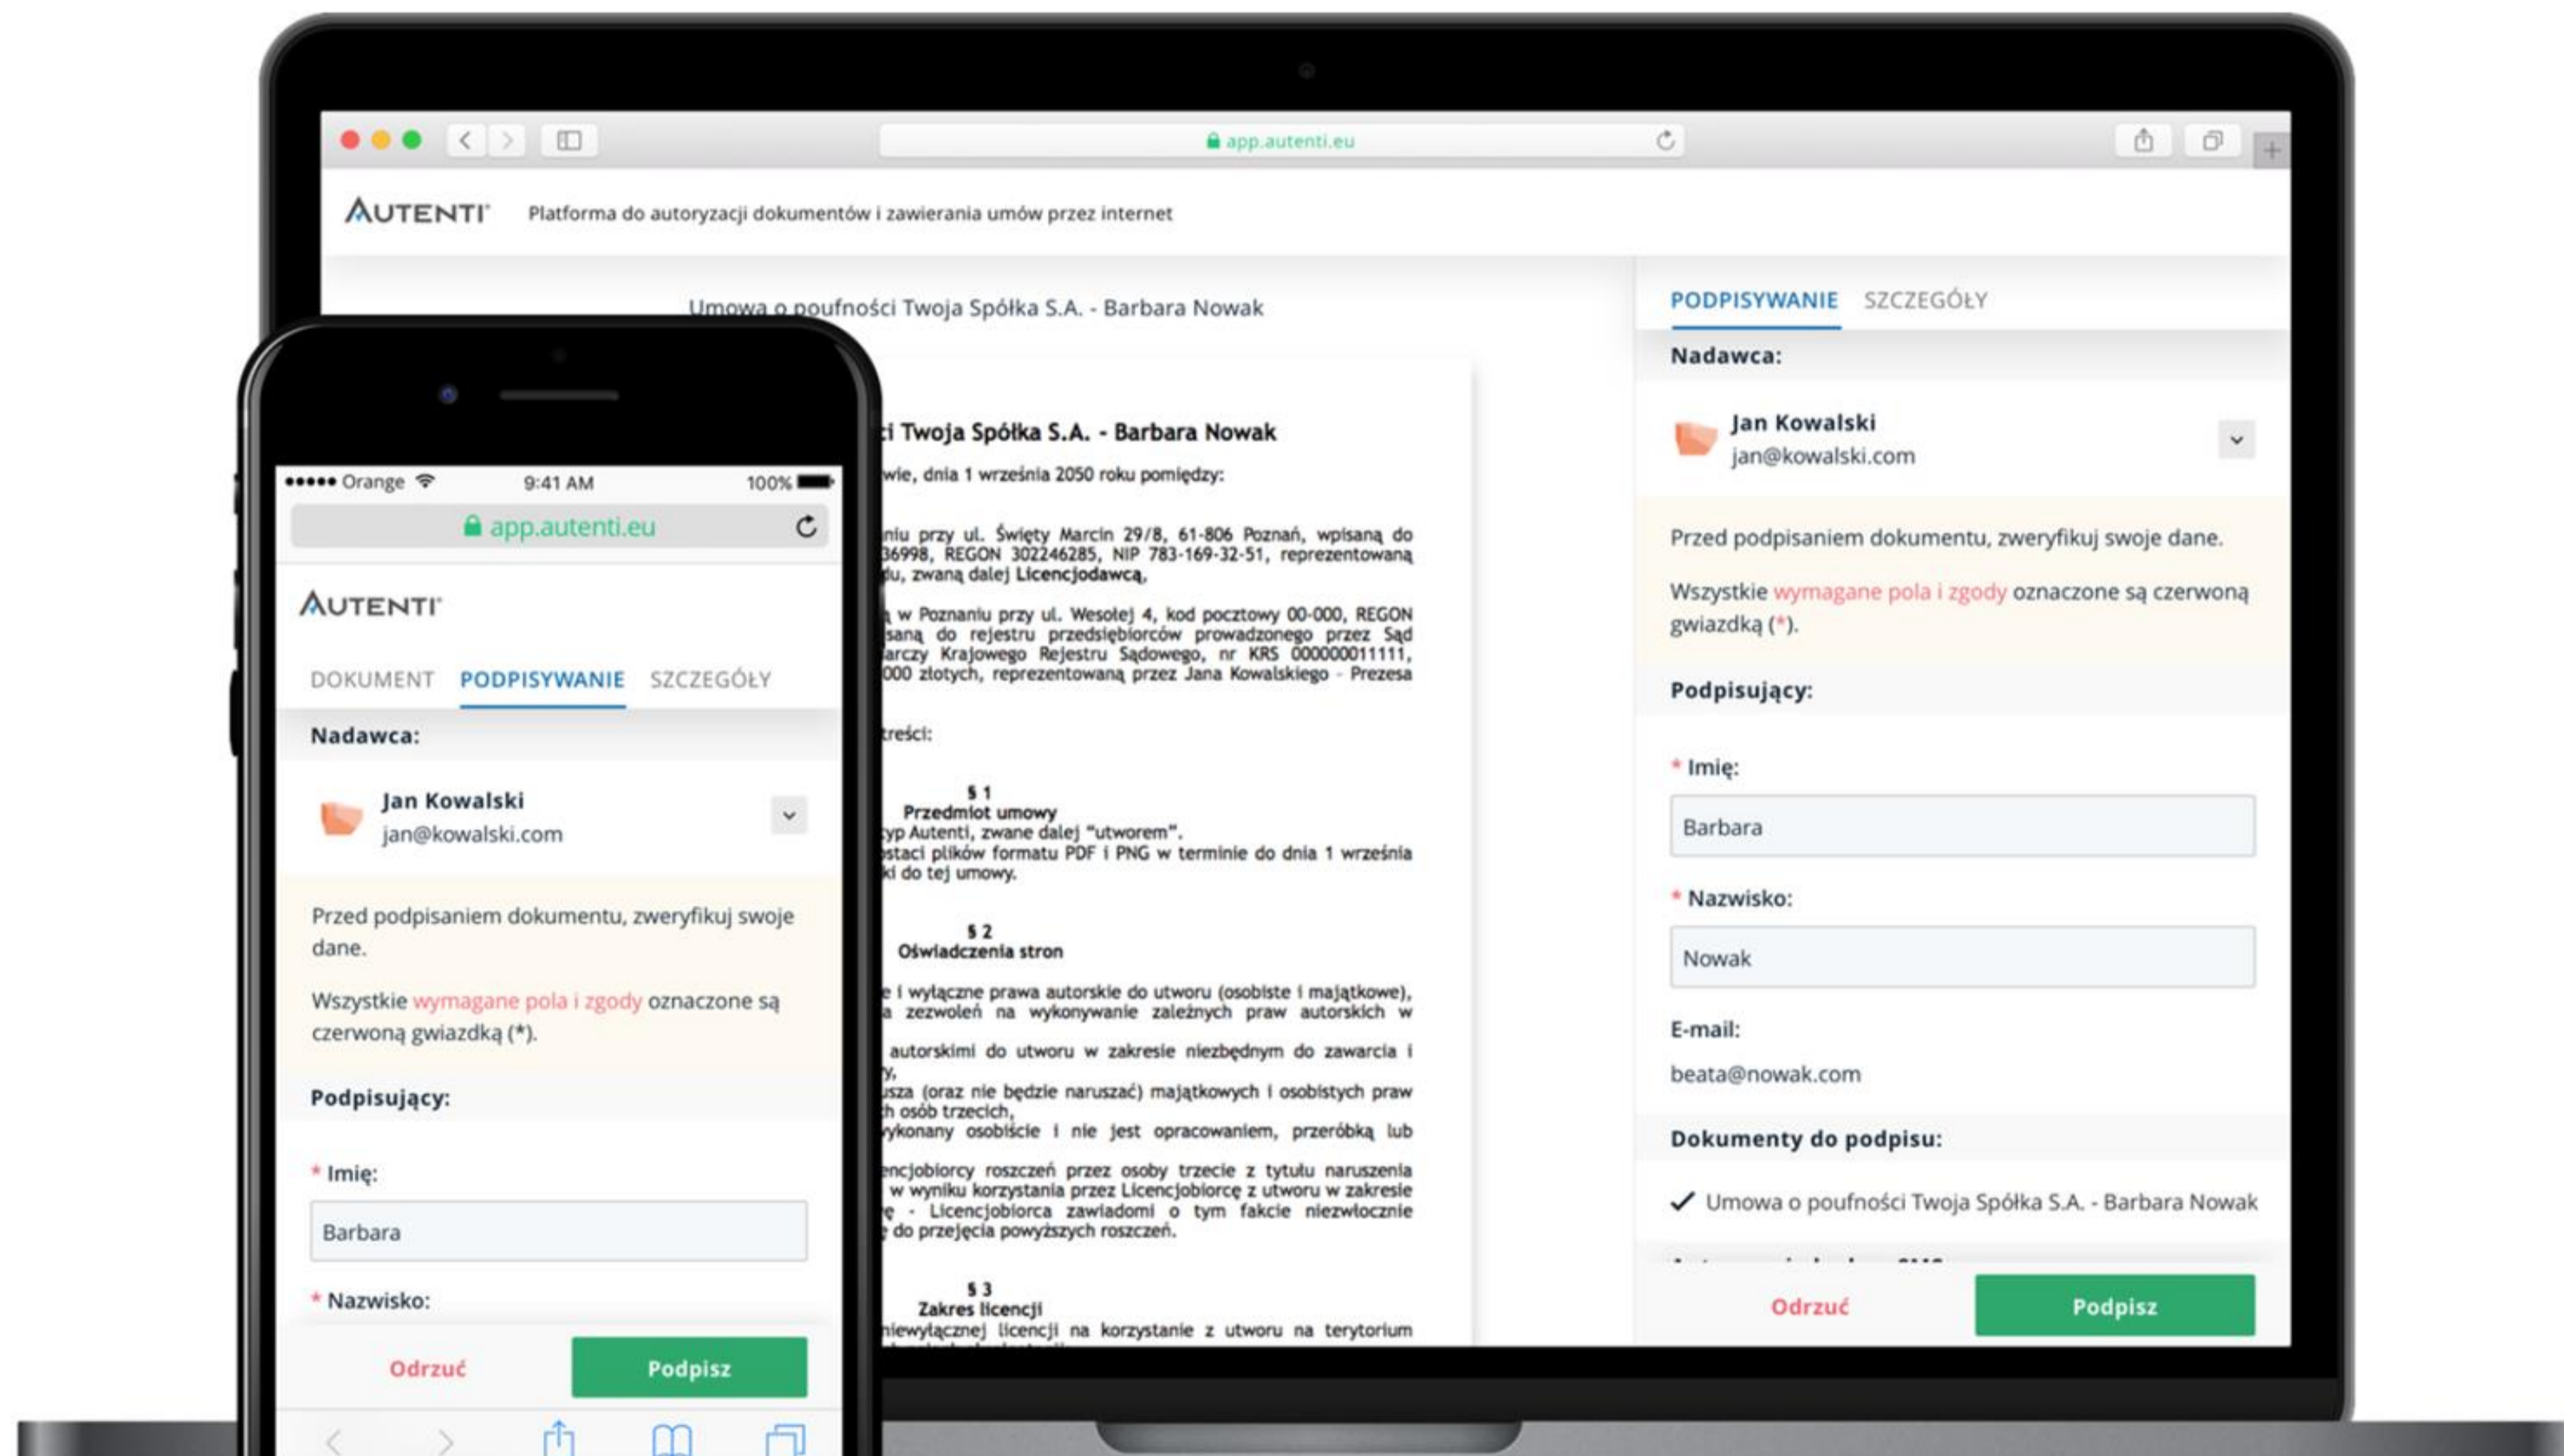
app.autenti.eu

AUTENTI Platforma do autoryzacji dokumentów i zawierania umów przez internet

Umowa o poufności Twoja Spółka S.A. - Barbara Nowak

...i Twoja Spółka S.A. - Barbara Nowak

...wie, dnia 1 września 2050 roku pomiędzy:

...niu przy ul. Święty Marcin 29/8, 61-806 Poznań, wpisaną do ...36998, REGON 302246285, NIP 783-169-32-51, reprezentowaną ...du, zwaną dalej Licencjodawcą,

... w Poznaniu przy ul. Wesołej 4, kod pocztowy 00-000, REGON ...sana do rejestru przedsiębiorców prowadzonego przez Sąd ...arczy Krajowego Rejestru Sądowego, nr KRS 000000011111, ...000 złotych, reprezentowaną przez Jana Kowalskiego - Prezesa

...treści:

§ 1
Przedmiot umowy
...typ Autenti, zwane dalej "utworem".
...staci plików formatu PDF i PNG w terminie do dnia 1 września ...ki do tej umowy.

§ 2
Oświadczenia stron

...e i wyłączne prawa autorskie do utworu (osobiste i majątkowe), ...a zezwoleń na wykonywanie zależnych praw autorskich w

... autorskimi do utworu w zakresie niezbędnym do zawarcia i ...y,
...usza (oraz nie będzie naruszać) majątkowych i osobistych praw ...h osób trzecich,
...ykonany osobiście i nie jest opracowaniem, przeróbką lub

...encjobiorcy roszczeń przez osoby trzecie z tytułu naruszenia ... w wyniku korzystania przez Licencjobiorcę z utworu w zakresie ...ę - Licencjobiorca zawiadomi o tym fakcie niezwłocznie ...e do przejęcia powyższych roszczeń.

§ 3
Zakres licencji
...niewyłącznej licencji na korzystanie z utworu na terytorium

PODPISYWANIE SZCZEGÓŁY

Nadawca:

Jan Kowalski
jan@kowalski.com

Przed podpisaniem dokumentu, zweryfikuj swoje dane.

Wszystkie wymagane pola i zgody oznaczone są czerwoną gwiazdką (*).

Podpisujący:

* Imię:
Barbara

* Nazwisko:
Nowak

E-mail:
beata@nowak.com

Dokumenty do podpisu:

✓ Umowa o poufności Twoja Spółka S.A. - Barbara Nowak

Odrzuć Podpisz

●●●●● Orange 9:41 AM 100%

app.autenti.eu

AUTENTI

DOKUMENT PODPISYWANIE SZCZEGÓŁY

Nadawca:

Jan Kowalski
jan@kowalski.com

Przed podpisaniem dokumentu, zweryfikuj swoje dane.

Wszystkie wymagane pola i zgody oznaczone są czerwoną gwiazdką (*).

Podpisujący:

* Imię:
Barbara

* Nazwisko:

Odrzuć Podpisz